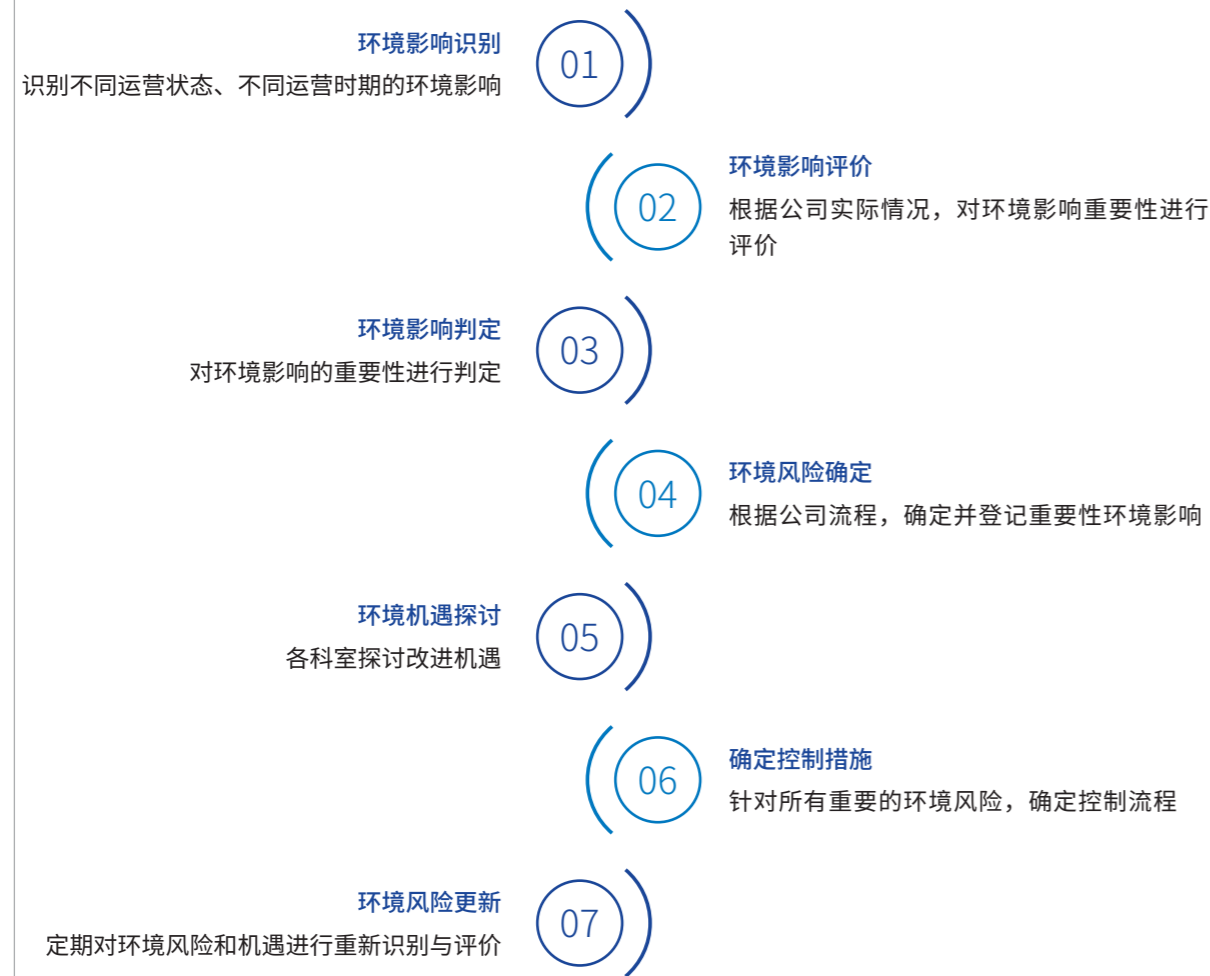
环境影响识别
识别不同运营状态、不同运营时期的环境影响

01

02

环境影响评价
根据公司实际情况，对环境影响重要性进行评价

环境影响判定
对环境影响的重要性进行判定

03

04

环境风险确定
根据公司流程，确定并登记重要性环境影响

环境机遇探讨
各科室探讨改进机遇

05

06

确定控制措施
针对所有重要的环境风险，确定控制流程

环境风险更新
定期对环境风险和机遇进行重新识别与评价

07